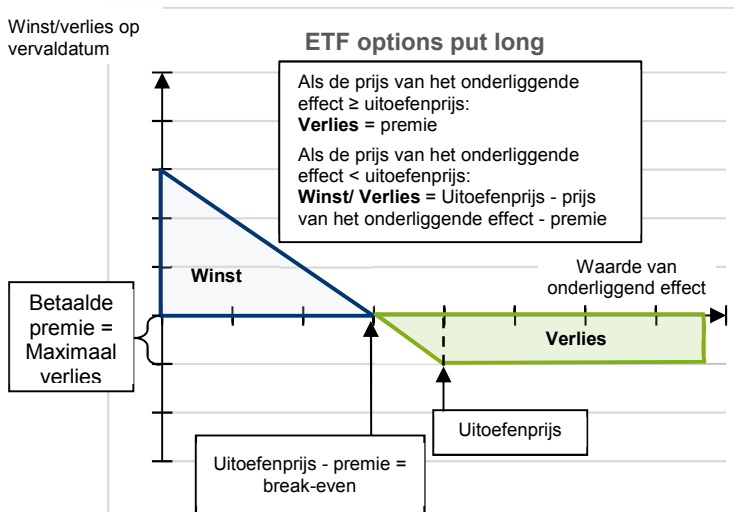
Winst/verlies op vervaldatum

ETF options put long

Als de prijs van het onderliggende effect ≥ uitoefenprijs:
**Verlies** = premie

Als de prijs van het onderliggende effect < uitoefenprijs:
**Winst/ Verlies** = Uitoefenprijs - prijs van het onderliggende effect - premie

Winst

Waarde van onderliggend effect

Betaalde premie = Maximaal verlies

Verlies

Uitoefenprijs

Uitoefenprijs - premie = break-even